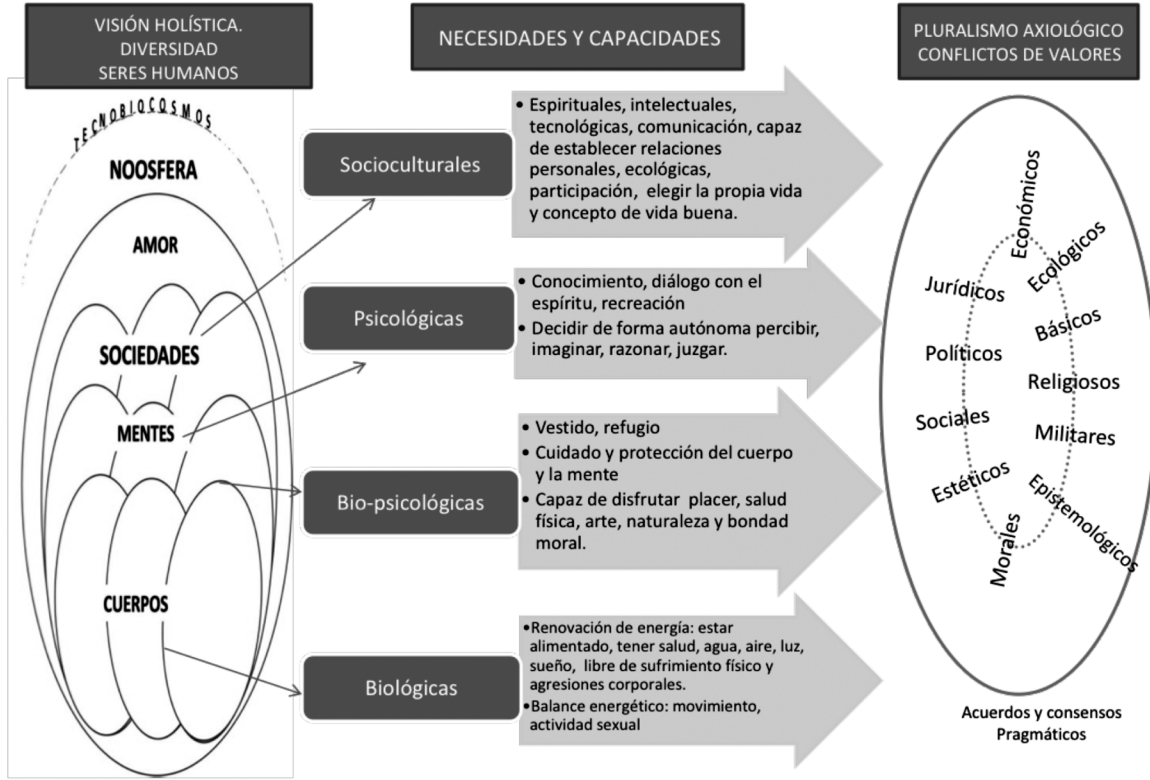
VISIÓN HOLÍSTICA.
DIVERSIDAD
SERES HUMANOS

NECESIDADES Y CAPACIDADES

PLURALISMO AXIOLÓGICO
CONFLICTOS DE VALORES

TECNOBIOCOSMOS

NOOSFERA

AMOR

SOCIEDADES

MENTES

CUERPOS

Socioculturales

• Espirituales, intelectuales, tecnológicas, comunicación, capaz de establecer relaciones personales, ecológicas, participación, elegir la propia vida y concepto de vida buena.

Psicológicas

• Conocimiento, diálogo con el espíritu, recreación
• Decidir de forma autónoma percibir, imaginar, razonar, juzgar.

Bio-psicológicas

• Vestido, refugio
• Cuidado y protección del cuerpo y la mente
• Capaz de disfrutar placer, salud física, arte, naturaleza y bondad moral.

Biológicas

•Renovación de energía: estar alimentado, tener salud, agua, aire, luz, sueño, libre de sufrimiento físico y agresiones corporales.
•Balance energético: movimiento, actividad sexual

Económicos
Ecológicos
Jurídicos
Básicos
Políticos
Religiosos
Sociales
Militares
Estéticos
Epistemológicos
Morales

Acuerdos y consensos
Pragmáticos